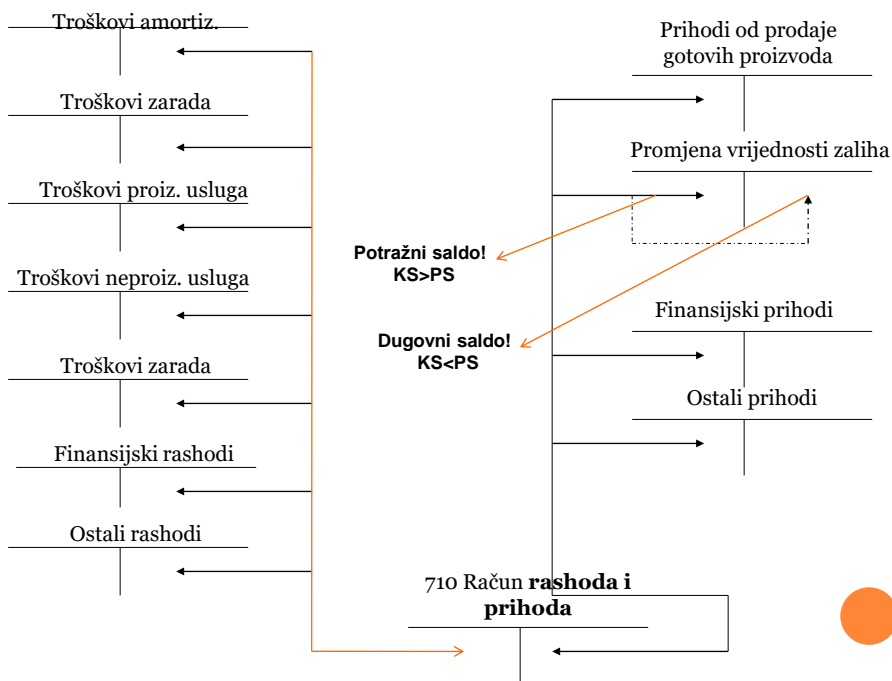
Troškovi amortiz.

Troškovi zarada

Troškovi proiz. usluga

Troškovi neproiz. usluga

Troškovi zarada

Finansijski rashodi

Ostali rashodi

Prihodi od prodaje gotovih proizvoda

Promjena vrijednosti zaliha

Potražni saldo! KS>PS

Dugovni saldo! KS<PS

Finansijski prihodi

Ostali prihodi

710 Račun **rashoda i prihoda**